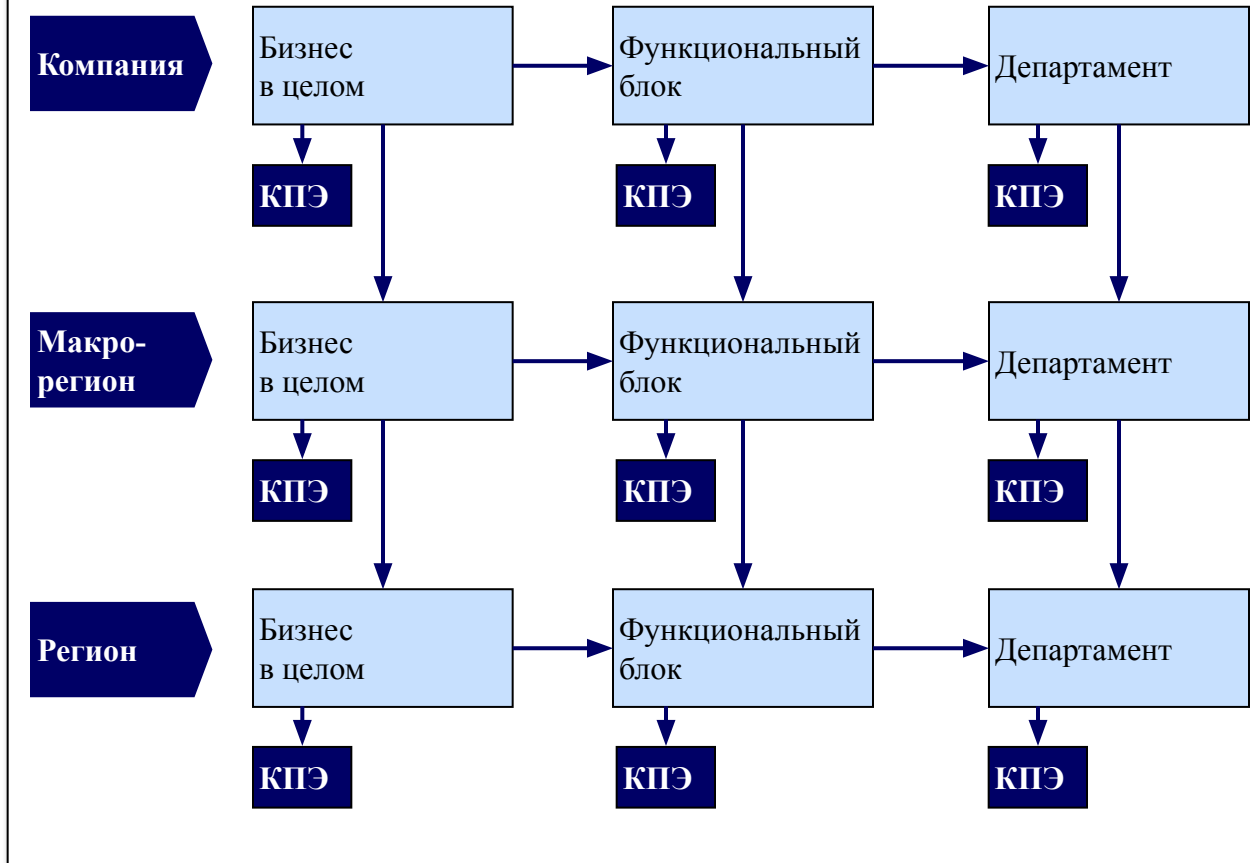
Компания

Бизнес в целом

Функциональный блок

Департамент

КПЭ

КПЭ

КПЭ

Макро-регион

Бизнес в целом

Функциональный блок

Департамент

КПЭ

КПЭ

КПЭ

Регион

Бизнес в целом

Функциональный блок

Департамент

КПЭ

КПЭ

КПЭ